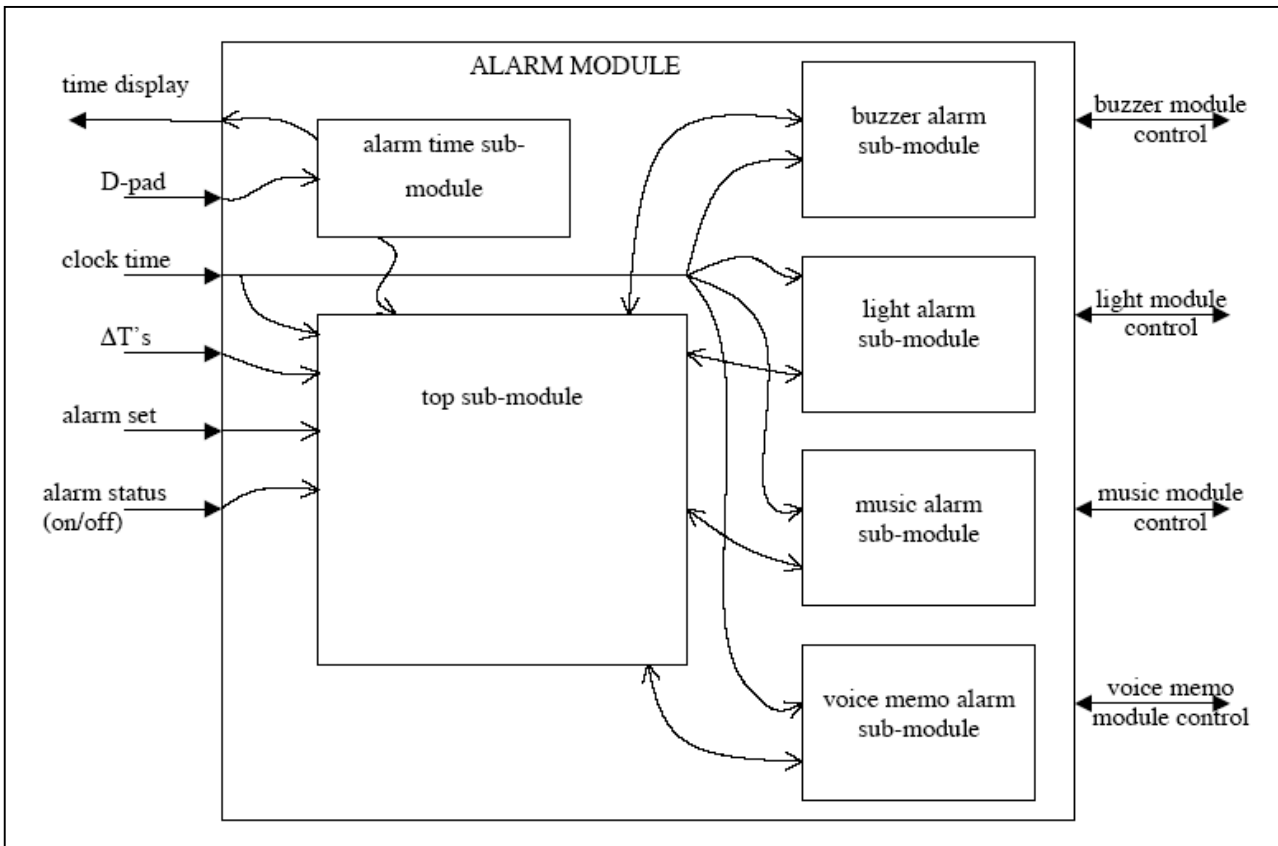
ALARM MODULE

time display

D-pad

clock time

ΔT's

alarm set

alarm status (on/off)

alarm time sub-module

top sub-module

buzzer alarm sub-module

light alarm sub-module

music alarm sub-module

voice memo alarm sub-module

buzzer module control

light module control

music module control

voice memo module control